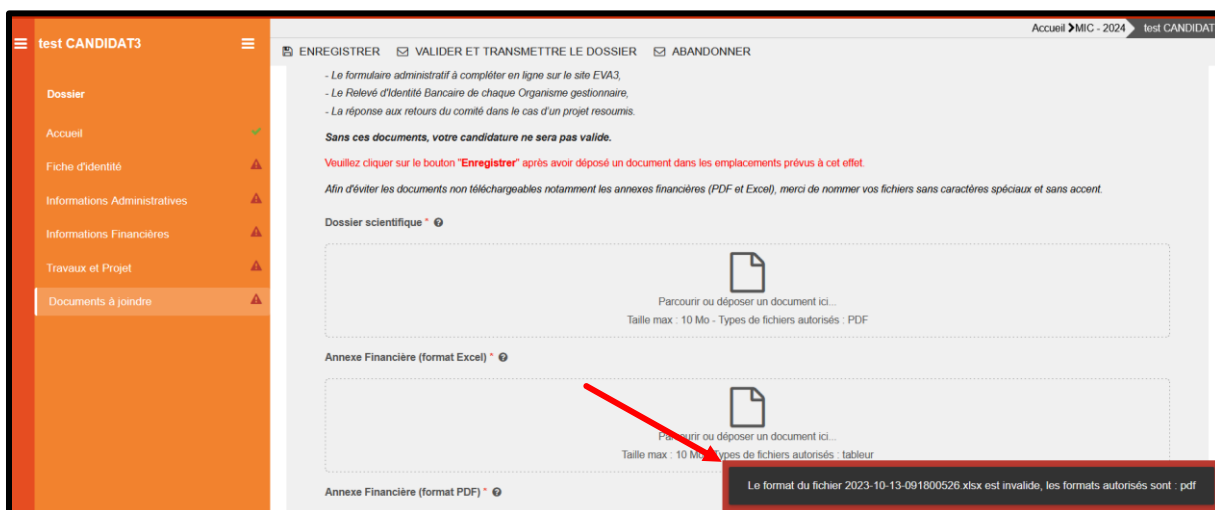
test CANDIDAT3

Dossier

Accueil

Fiche d'identité

Informations Administratives

Informations Financières

Travaux et Projet

Documents à joindre

Accueil MIC - 2024 test CANDIDAT

ENREGISTRER VALIDER ET TRANSMETTRE LE DOSSIER ABANDONNER

- Le formulaire administratif à compléter en ligne sur le site EVA3,
- Le Relevé d'Identité Bancaire de chaque Organisme gestionnaire,
- La réponse aux retours du comité dans le cas d'un projet resoumis.

Sans ces documents, votre candidature ne sera pas valide.

Veuillez cliquer sur le bouton "Enregistrer" après avoir déposé un document dans les emplacements prévus à cet effet.

Afin d'éviter les documents non téléchargeables notamment les annexes financières (PDF et Excel), merci de nommer vos fichiers sans caractères spéciaux et sans accent.

Dossier scientifique *

Parcourir ou déposer un document ici...
Taille max : 10 Mo - Types de fichiers autorisés : PDF

Annexe Financière (format Excel) *

Parcourir ou déposer un document ici...
Taille max : 10 Mo - Types de fichiers autorisés : tableur

Annexe Financière (format PDF) *

Le format du fichier 2023-10-13-091800526.xlsx est invalide, les formats autorisés sont : pdf